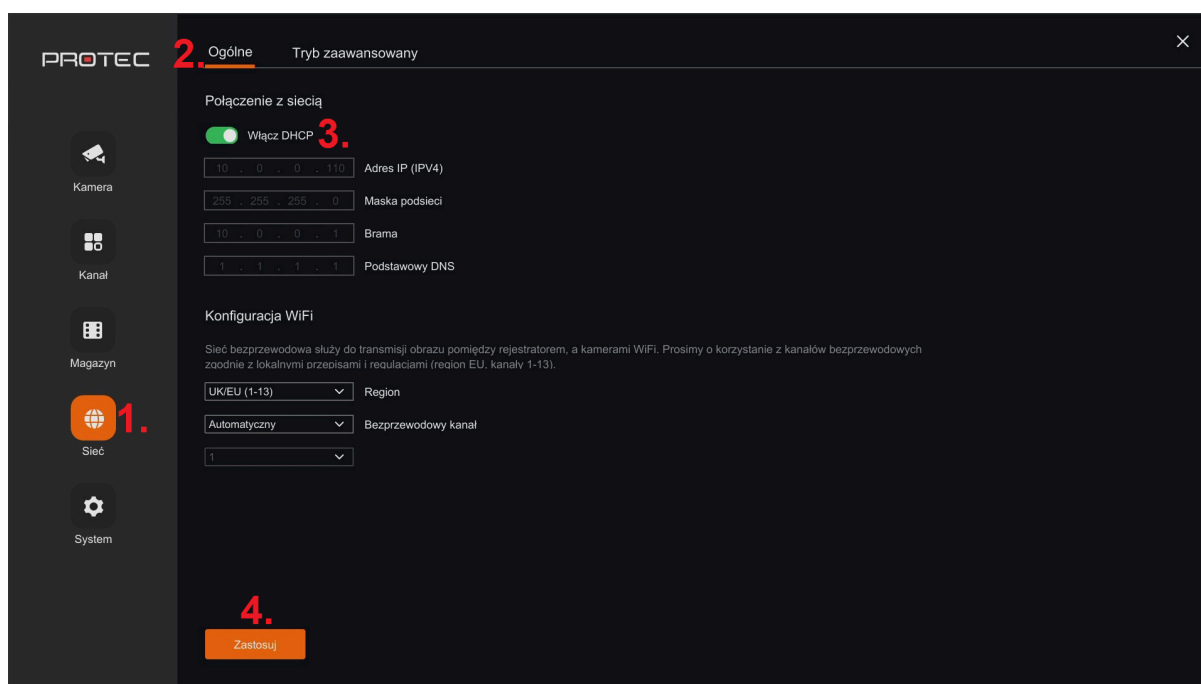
PROTEC

2. Ogólne Tryb zaawansowany

×

Kamera

Kanał

Magazyn

Sieć 1.

System

Połączenie z siecią

Włącz DHCP 3.

10 . 0 . 0 . 110 Adres IP (IPV4)

255 . 255 . 255 . 0 Maska podsieci

10 . 0 . 0 . 1 Brama

1 . 1 . 1 . 1 Podstawowy DNS

Konfiguracja WiFi

Sieć bezprzewodowa służy do transmisji obrazu pomiędzy rejestratorem, a kamerami WiFi. Prosimy o korzystanie z kanałów bezprzewodowych zgodnie z lokalnymi przepisami i regulacjami (region EU, kanały 1-13).

UK/EU (1-13) Region

Automatyczny Bezprzewodowy kanał

1

4.

Zastosuj